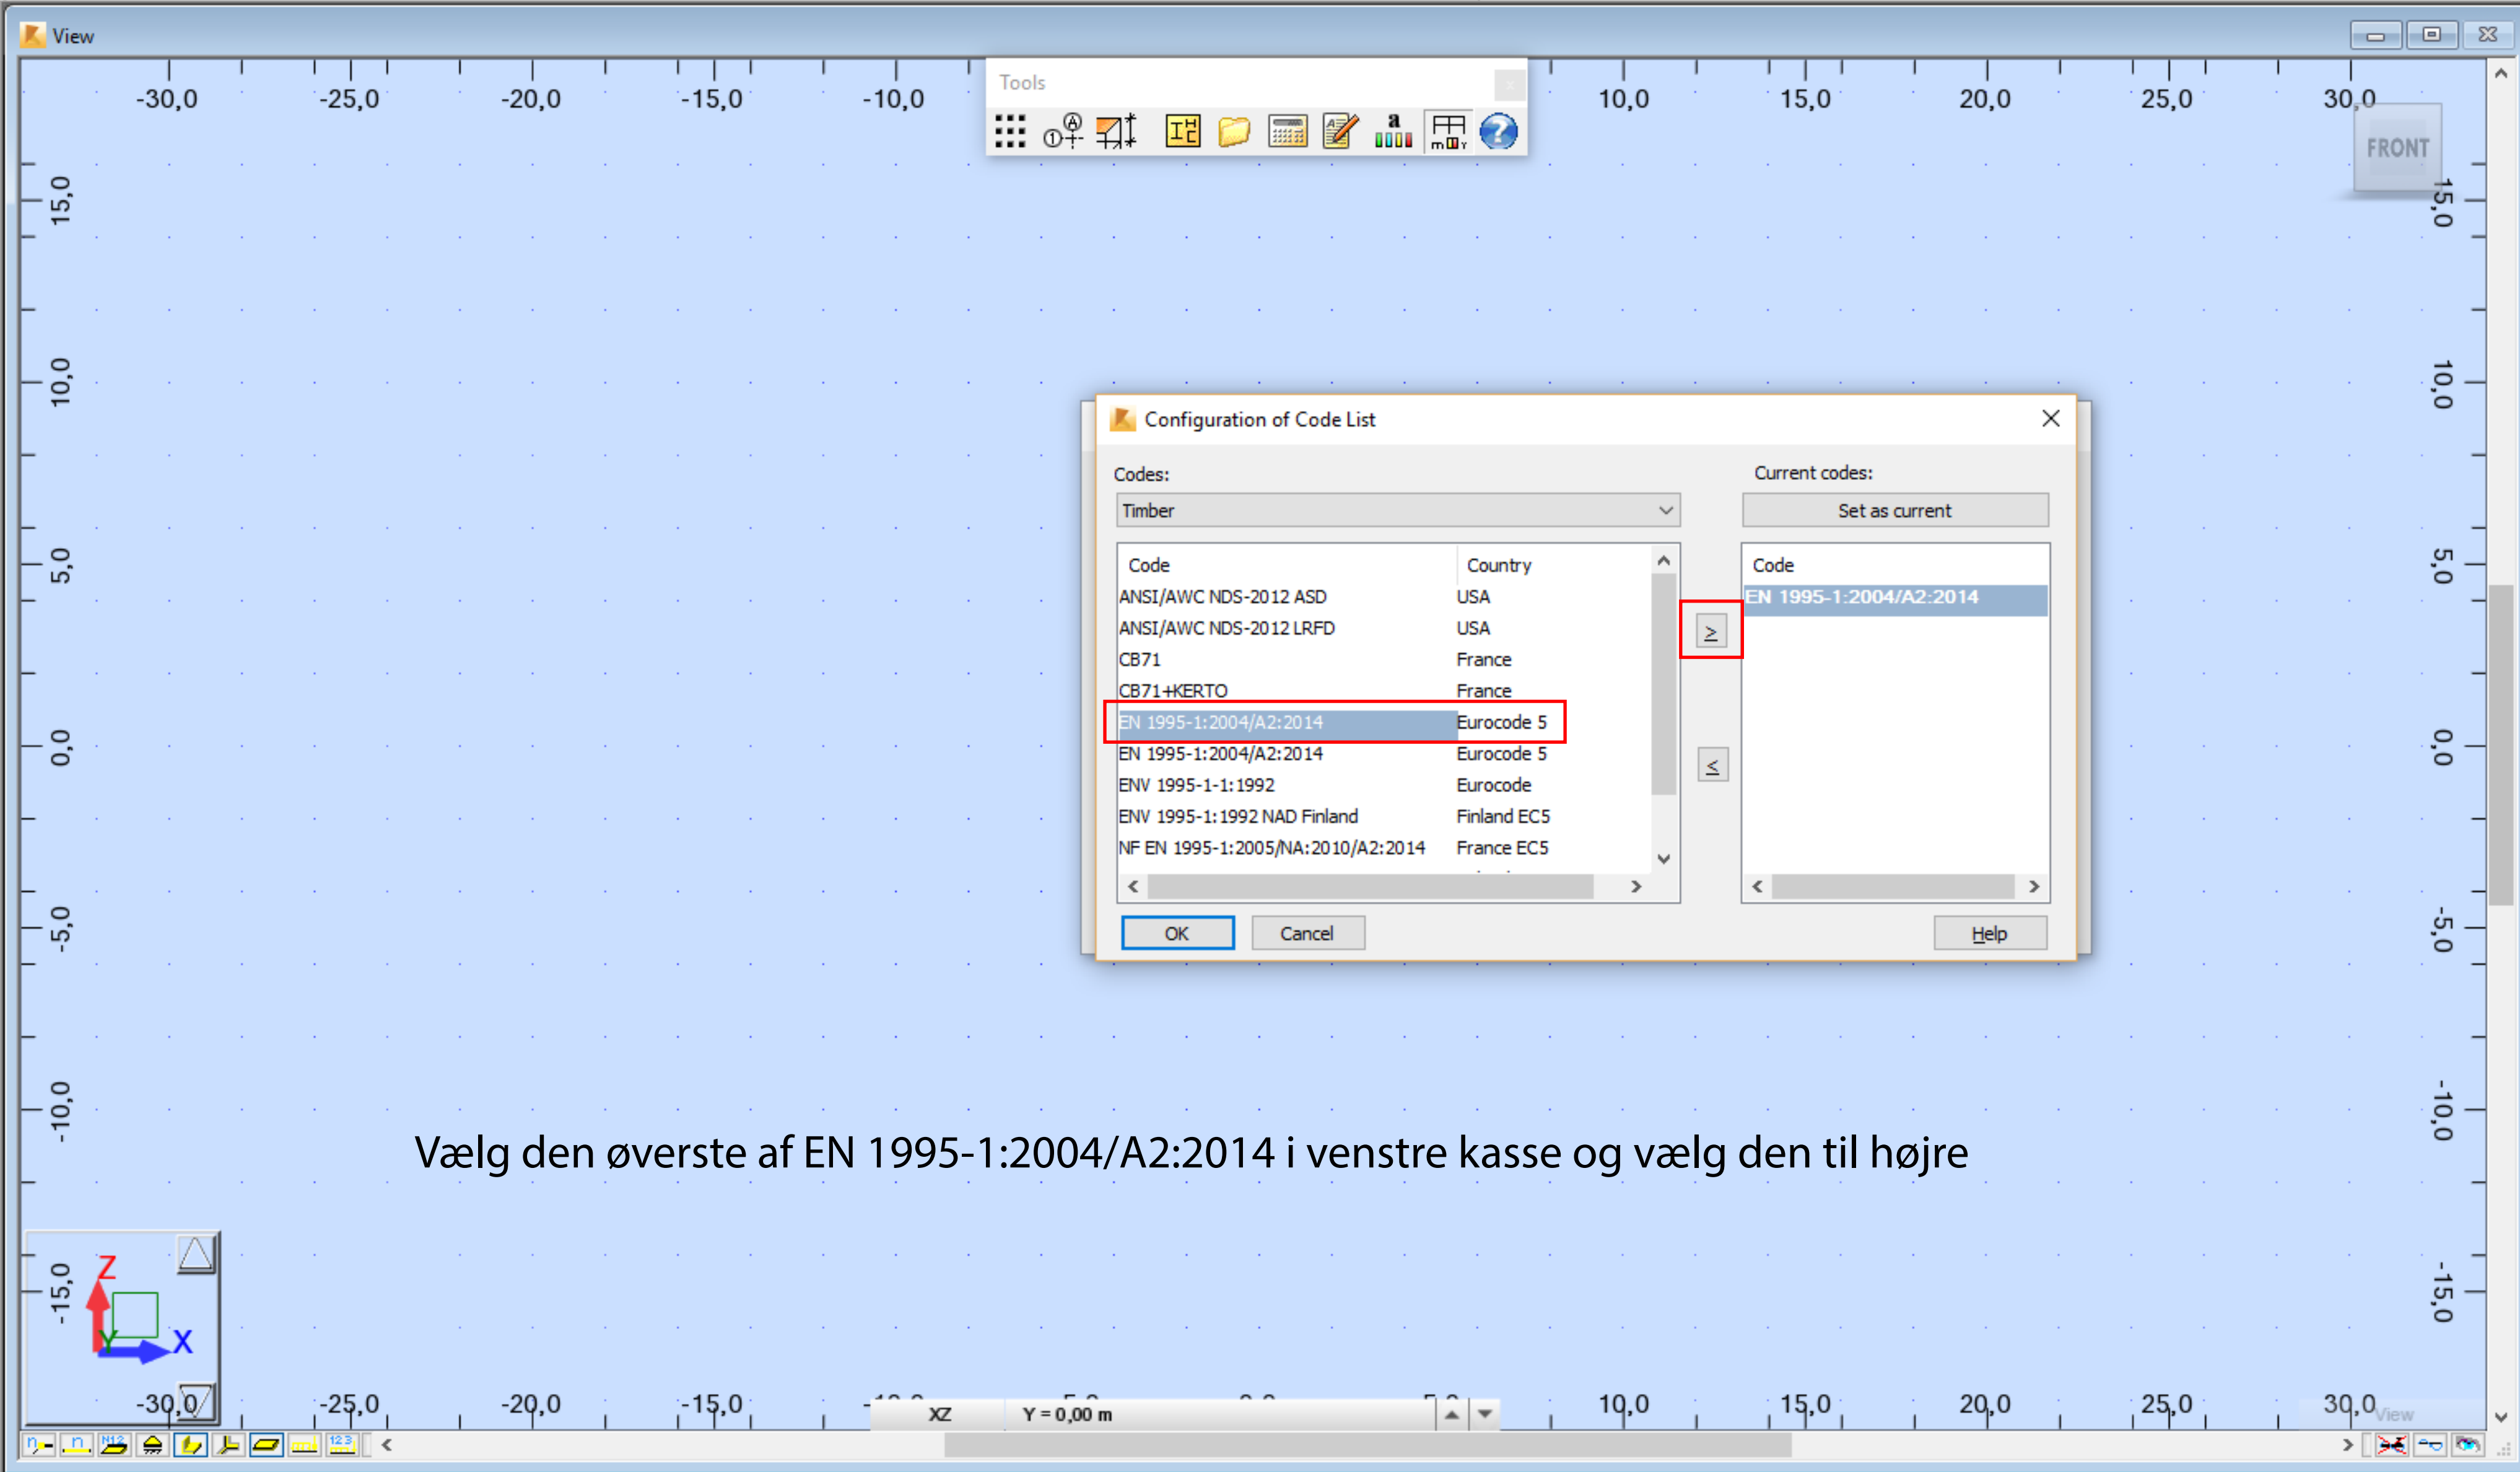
View

Tools

-30,0 -25,0 -20,0 -15,0 -10,0 10,0 15,0 20,0 25,0 30,0

FRONT

15,0
10,0
5,0
0,0
-5,0
-10,0
-15,0

Configuration of Code List

Codes:

Timber

Current codes:

Set as current

| Code | Country |
|---|---|
| ANSI/AWC NDS-2012 ASD | USA |
| ANSI/AWC NDS-2012 LRFD | USA |
| CB71 | France |
| CB71+KERTO | France |
| EN 1995-1:2004/A2:2014 | Eurocode 5 |
| EN 1995-1:2004/A2:2014 | Eurocode 5 |
| ENV 1995-1-1:1992 | Eurocode |
| ENV 1995-1:1992 NAD Finland | Finland EC5 |
| NF EN 1995-1:2005/NA:2010/A2:2014 | France EC5 |

>

<

| Code |
|---|
| EN 1995-1:2004/A2:2014 |

OK Cancel Help

Vælg den øverste af EN 1995-1:2004/A2:2014 i venstre kasse og vælg den til højre

Z X

-30,0 -25,0 -20,0 -15,0 XZ Y = 0,00 m 10,0 15,0 20,0 25,0 30,0 View